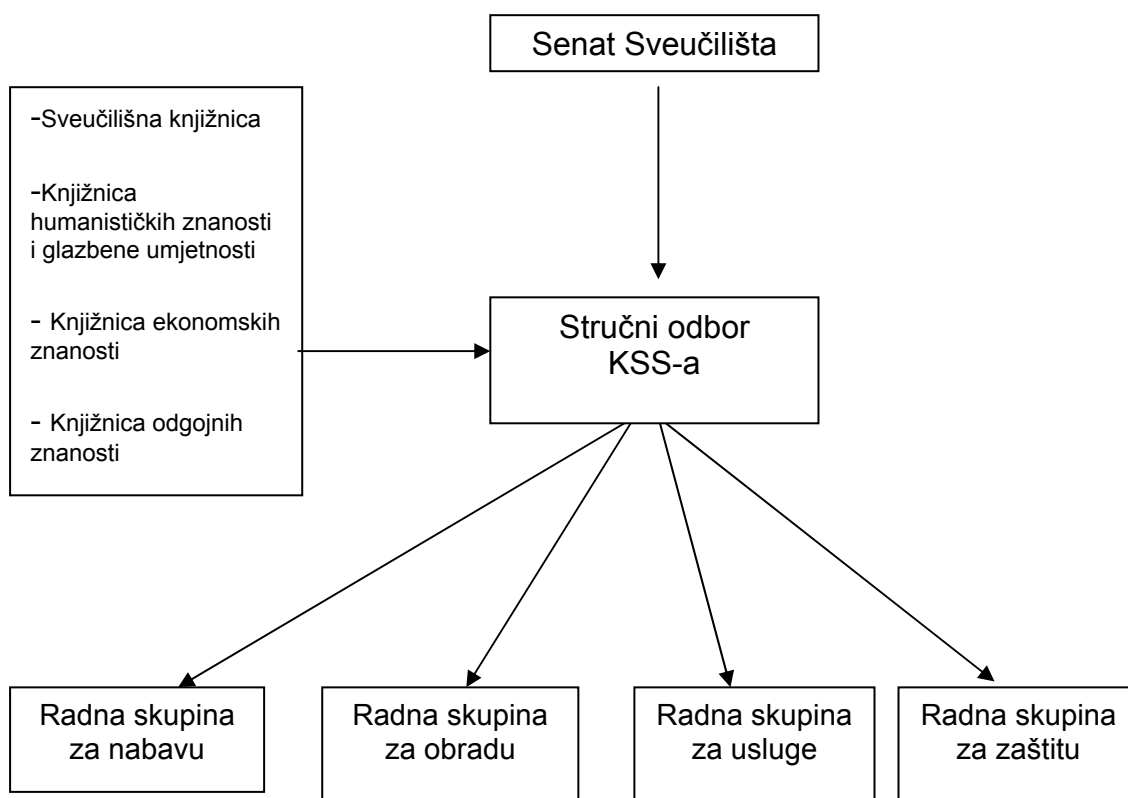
Senat Sveučilišta

-Sveučilišna knjižnica

-Knjižnica humanističkih znanosti i glazbene umjetnosti

- Knjižnica ekonomskih znanosti

- Knjižnica odgojnih znanosti

Stručni odbor KSS-a

Radna skupina za nabavu

Radna skupina za obradu

Radna skupina za usluge

Radna skupina za zaštitu